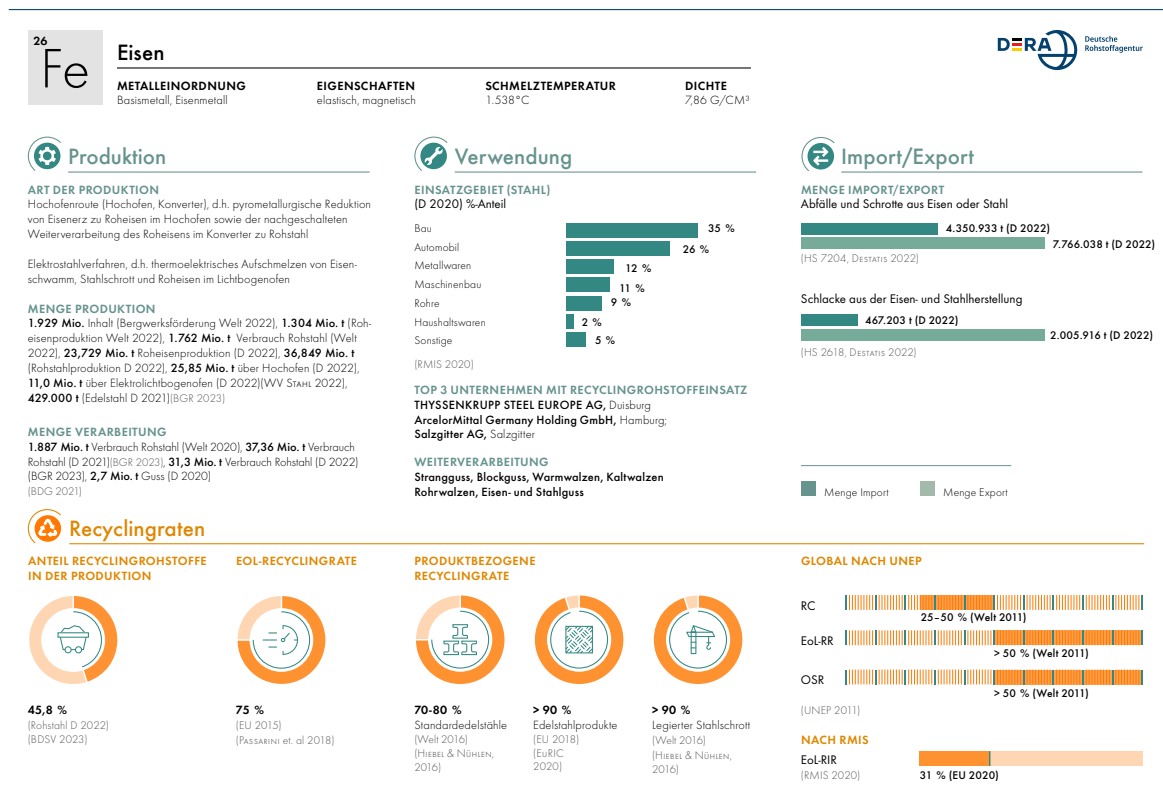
26
Fe

Eisen

METALLEINORDNUNG
Basismetall, Eisenmetall

EIGENSCHAFTEN
elastisch, magnetisch

SCHMELZTEMPERATUR
1.538°C

DICHTE
7,86 G/CM³

DERA Deutsche Rohstoffagentur

Produktion

ART DER PRODUKTION
Hochofenroute (Hochofen, Konverter), d.h. pyrometallurgische Reduktion von Eisenerz zu Roheisen im Hochofen sowie der nachgeschalteten Weiterverarbeitung des Roheisens im Konverter zu Rohstahl

Elektrostahlverfahren, d.h. thermoelektrisches Aufschmelzen von Eisenschwamm, Stahlschrott und Roheisen im Lichtbogenofen

MENGE PRODUKTION
1.929 Mio. Inhalt (Bergwerksförderung Welt 2022), 1.304 Mio. t (Roheisenproduktion Welt 2022), 1.762 Mio. t Verbrauch Rohstahl (Welt 2022), 23,729 Mio. t Roheisenproduktion (D 2022), 36,849 Mio. t (Rohstahlproduktion D 2022), 25,85 Mio. t über Hochofen (D 2022), 11,0 Mio. t über Elektrolichtbogenofen (D 2022)(WV Stahl 2022), 429.000 t (Edelstahl D 2021)(BGR 2023)

MENGE VERARBEITUNG
1.887 Mio. t Verbrauch Rohstahl (Welt 2020), 37,36 Mio. t Verbrauch Rohstahl (D 2021)(BGR 2023), 31,3 Mio. t Verbrauch Rohstahl (D 2022) (BGR 2023), 2,7 Mio. t Guss (D 2020)
(BDG 2021)

Verwendung

EINSATZGEBIET (STAHL)
(D 2020) %-Anteil

Bau 35 %
Automobil 26 %
Metallwaren 12 %
Maschinenbau 11 %
Rohre 9 %
Haushaltswaren 2 %
Sonstige 5 %

(RMIS 2020)

TOP 3 UNTERNEHMEN MIT RECYCLINGROHSTOFFEINSATZ
THYSSENKRUPP STEEL EUROPE AG, Duisburg
ArcelorMittal Germany Holding GmbH, Hamburg;
Salzgitter AG, Salzgitter

WEITERVERARBEITUNG
Strangguss, Blockguss, Warmwalzen, Kaltwalzen
Rohrwalzen, Eisen- und Stahlguss

Import/Export

MENGE IMPORT/EXPORT
Abfälle und Schrotte aus Eisen oder Stahl
4.350.933 t (D 2022)
7.766.038 t (D 2022)
(HS 7204, Destatis 2022)

Schlacke aus der Eisen- und Stahlherstellung
467.203 t (D 2022)
2.005.916 t (D 2022)
(HS 2618, Destatis 2022)

Menge Import
Menge Export

Recyclingraten

ANTEIL RECYCLINGROHSTOFFE IN DER PRODUKTION

45,8 %
(Rohstahl D 2022)
(BDSV 2023)

EOL-RECYCLINGRATE

75 %
(EU 2015)
(Passarini et. al 2018)

PRODUKTBEZOGENE RECYCLINGRATE

70-80 %
Standardedelstähle
(Welt 2016)
(Hiebel & Nühlen, 2016)

> 90 %
Edelstahlprodukte
(EU 2018)
(EuRIC 2020)

> 90 %
Legierter Stahlschrott
(Welt 2016)
(Hiebel & Nühlen, 2016)

GLOBAL NACH UNEP

RC
25–50 % (Welt 2011)
EoL-RR
> 50 % (Welt 2011)
OSR
> 50 % (Welt 2011)

(UNEP 2011)

NACH RMIS
EoL-RIR
31 % (EU 2020)
(RMIS 2020)